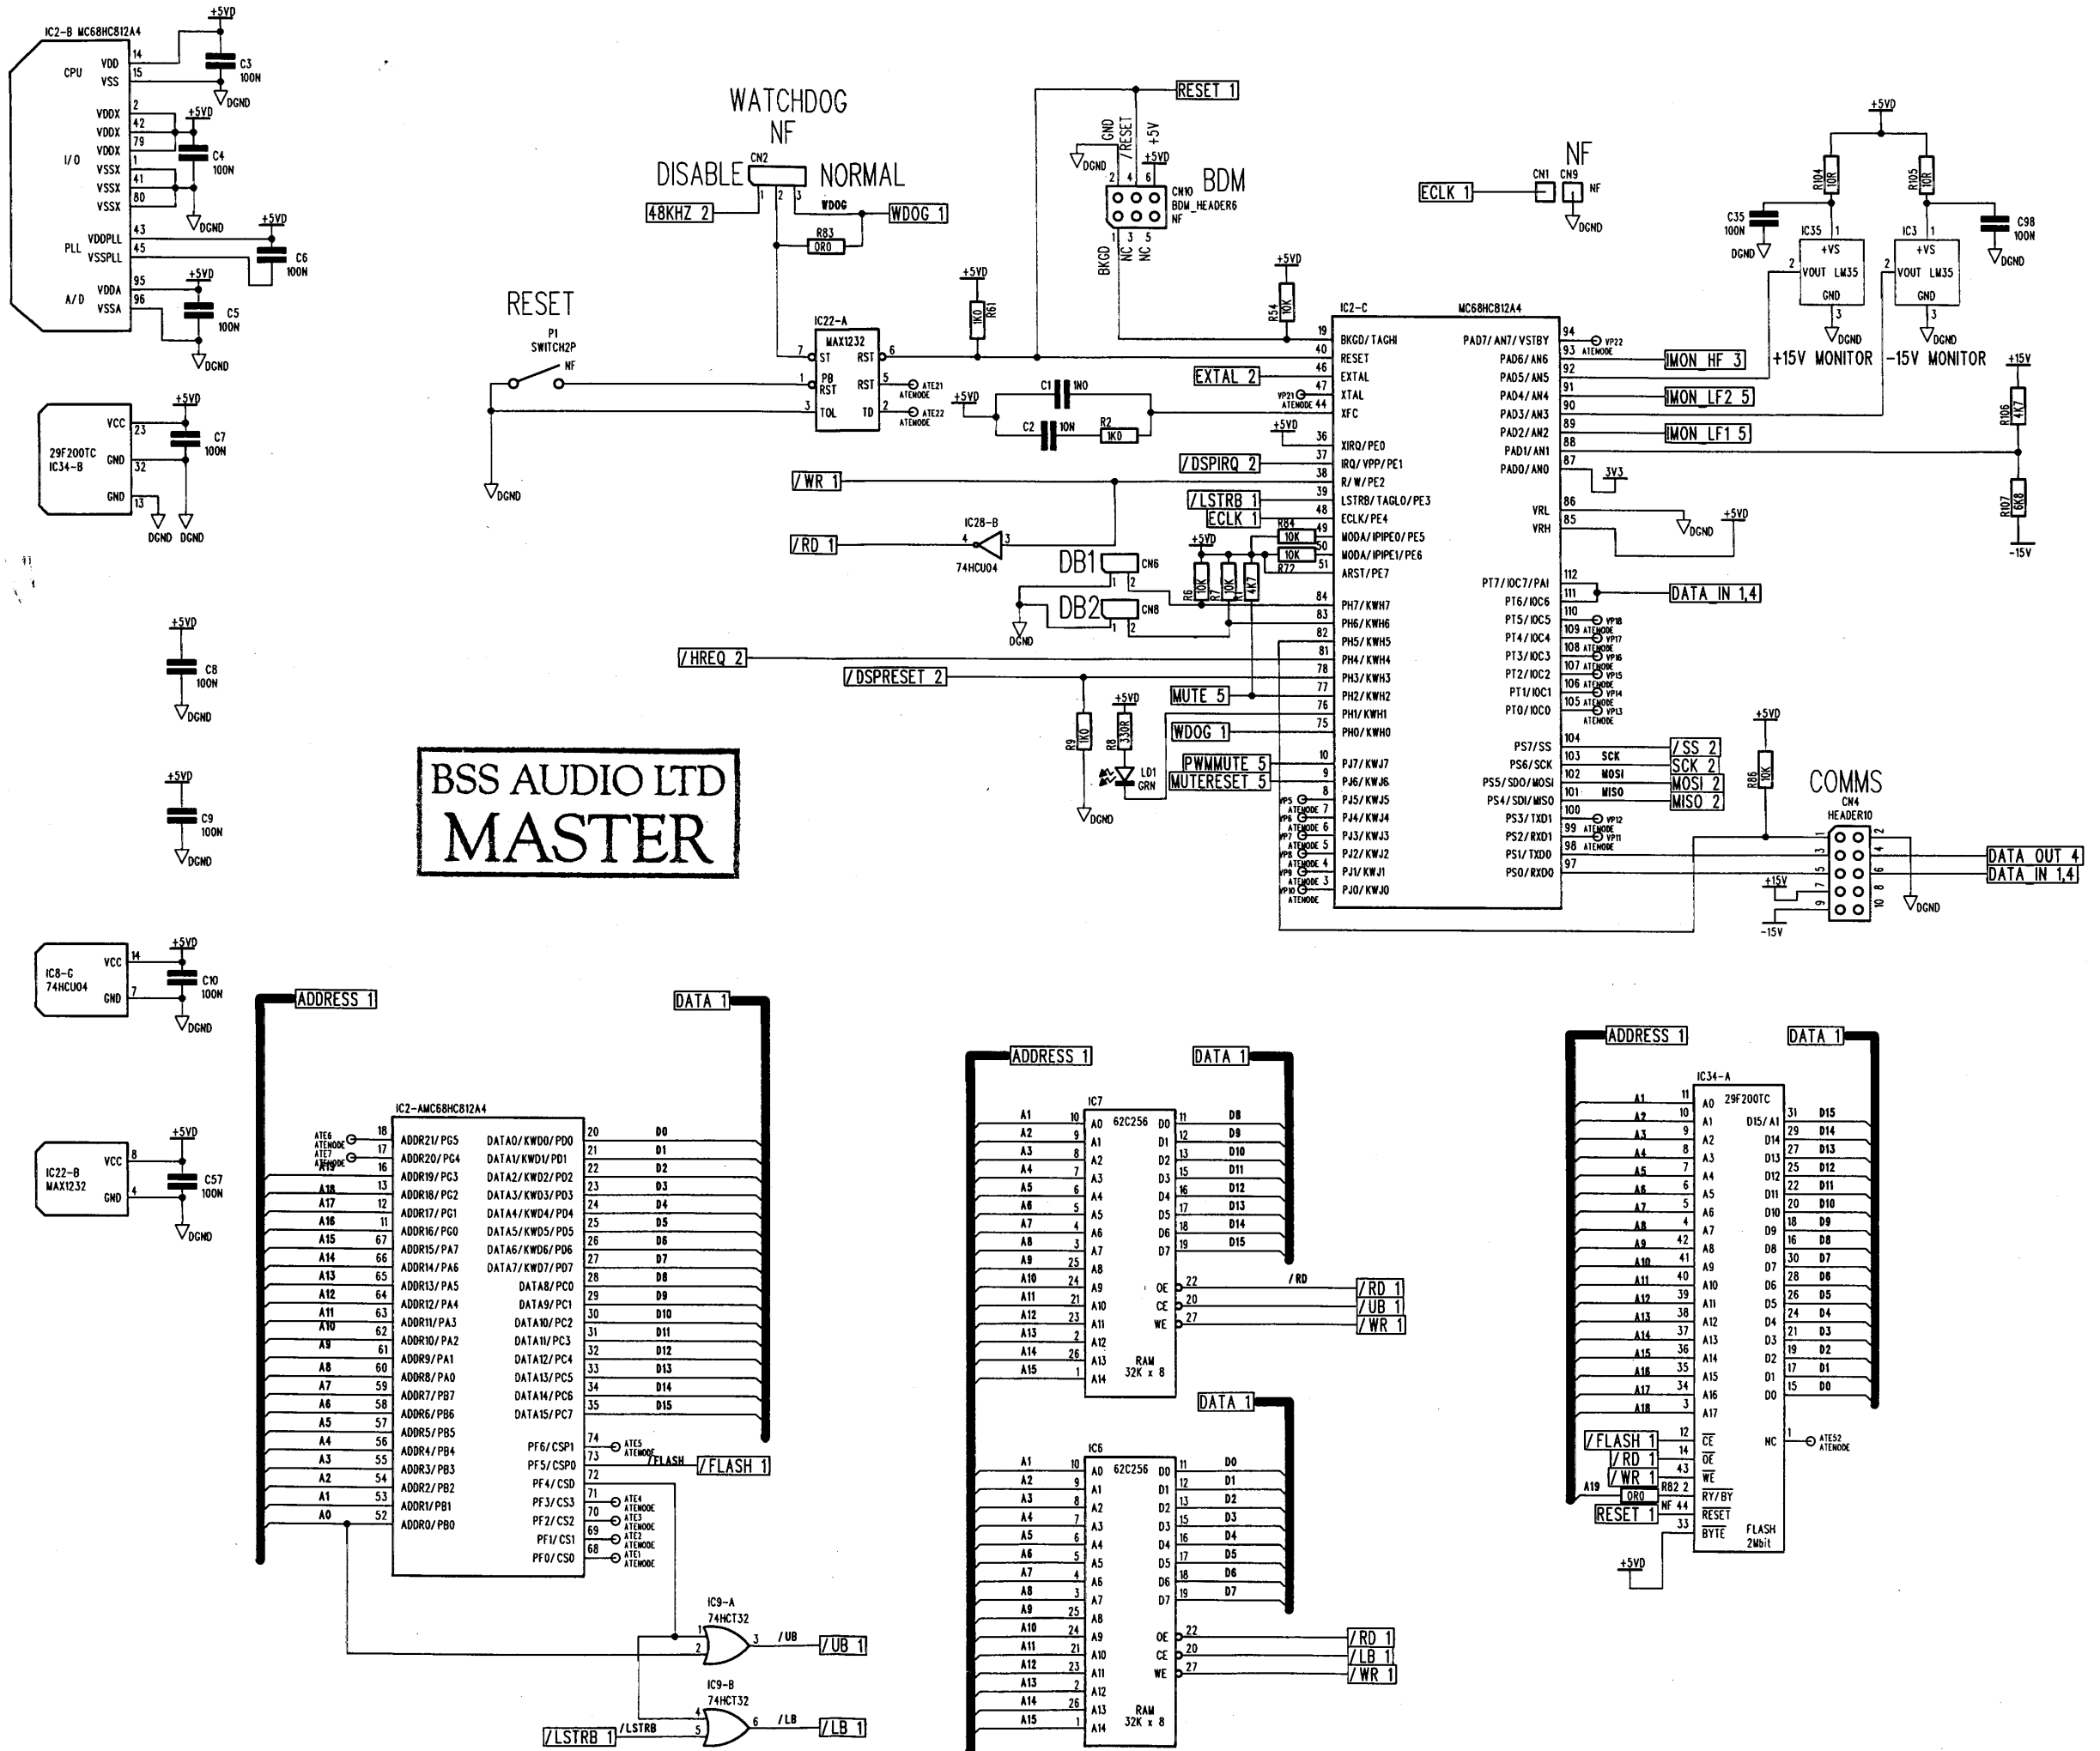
BSS AUDIO LTD
MASTER

IC2-B MC68HC812A4
+5VD
CPU VDD 14 VSS 15 C3 100N DGND
I/O VDDX 2 VDDX 42 VDDX 79 VSSX 1 VSSX 41 VSSX 80 C4 100N DGND
PLL VDDPLL 43 VSSPLL 45 C6 100N
A/D VDDA 95 VSSA 96 C5 100N DGND

29F200TC IC34-B VCC 23 GND 32 GND 13 C7 100N DGND DGND
C8 100N DGND
C9 100N DGND
IC8-G 74HCU04 VCC 14 GND 7 C10 100N DGND
IC22-B MAX1232 VCC 8 GND 4 C57 100N DGND

WATCHDOG NF
DISABLE CN2 NORMAL
48KHZ 2 WDOG WDOG 1 R83 0R0
RESET P1 SWITCH2P NF
IC22-A MAX1232 ST RST PB RST RST TOL TD ATE21 ATEMODE ATE22 ATEMODE DGND
R61 1K0
C1 1N0 C2 10N R2 1K0
RESET 1
GND /RESET +5V DGND BDM CN10 BDM_HEADER6 NF BKGD NC NC
R54 10K
ECLK 1 CN1 CN9 NF DGND
EXTAL 2
/DSPIRQ 2
/WR 1
/LSTRB 1
ECLK 1
IC28-B 74HCU04 /RD 1
DB1 CN6 DB2 CN8 DGND
R84 10K 10K R72
R6 10K R7 10K R1 4K7
/HREQ 2
/DSPRESET 2
MUTE 5
WDOG 1
PWMMUTE 5
MUTERESET 5
R9 1K0 R8 330R LD1 GRN DGND
IC2-C MC68HC812A4
BKGD/TAGHI RESET EXTAL XTAL XFC XIRQ/PE0 IRQ/VPP/PE1 R/W/PE2 LSTRB/TAGLO/PE3 ECLK/PE4 MODA/IPIPE0/PE5 MODA/IPIPE1/PE6 ARST/PE7 PH7/KWH7 PH6/KWH6 PH5/KWH5 PH4/KWH4 PH3/KWH3 PH2/KWH2 PH1/KWH1 PH0/KWH0 PJ7/KWJ7 PJ6/KWJ6 PJ5/KWJ5 PJ4/KWJ4 PJ3/KWJ3 PJ2/KWJ2 PJ1/KWJ1 PJ0/KWJ0
PAD7/AN7/VSTBY PAD6/AN6 PAD5/AN5 PAD4/AN4 PAD3/AN3 PAD2/AN2 PAD1/AN1 PAD0/AN0 VRL VRH PT7/IOC7/PAI PT6/IOC6 PT5/IOC5 PT4/IOC4 PT3/IOC3 PT2/IOC2 PT1/IOC1 PT0/IOC0 PS7/SS PS6/SCK PS5/SDO/MOSI PS4/SDI/MISO PS3/TXD1 PS2/RXD1 PS1/TXD0 PS0/RXD0
IMON_HF 3 IMON_LF2 5 IMON_LF1 5 3V3 DGND DATA_IN 1,4
SCK MOSI MISO /SS 2 SCK 2 MOSI 2 MISO 2
NF +5VD R104 10R R105 10R C35 100N C98 100N IC35 IC3 +VS VOUT LM35 GND
+15V MONITOR -15V MONITOR
+15V R106 4K7 R107 6K8 -15V
R86 10K COMMS CN4 HEADER10 DATA_OUT 4 DATA_IN 1,4 +15V -15V DGND

ADDRESS 1 DATA 1
IC2-AMC68HC812A4
ADDR21/PG5 ADDR20/PG4 ADDR19/PG3 ADDR18/PG2 ADDR17/PG1 ADDR16/PG0 ADDR15/PA7 ADDR14/PA6 ADDR13/PA5 ADDR12/PA4 ADDR11/PA3 ADDR10/PA2 ADDR9/PA1 ADDR8/PA0 ADDR7/PB7 ADDR6/PB6 ADDR5/PB5 ADDR4/PB4 ADDR3/PB3 ADDR2/PB2 ADDR1/PB1 ADDR0/PB0
DATA0/KWD0/PD0 DATA1/KWD1/PD1 DATA2/KWD2/PD2 DATA3/KWD3/PD3 DATA4/KWD4/PD4 DATA5/KWD5/PD5 DATA6/KWD6/PD6 DATA7/KWD7/PD7 DATA8/PC0 DATA9/PC1 DATA10/PC2 DATA11/PC3 DATA12/PC4 DATA13/PC5 DATA14/PC6 DATA15/PC7
PF6/CSP1 PF5/CSP0 PF4/CSD PF3/CS3 PF2/CS2 PF1/CS1 PF0/CS0
/FLASH /FLASH 1
IC9-A 74HCT32 /UB /UB 1
IC9-B 74HCT32 /LB /LB 1
/LSTRB 1 /LSTRB

ADDRESS 1 DATA 1
IC7 62C256 RAM 32K x 8 OE CE WE /RD /RD 1 /UB 1 /WR 1
DATA 1
IC6 62C256 RAM 32K x 8 OE CE WE /RD 1 /LB 1 /WR 1

ADDRESS 1 DATA 1
IC34-A 29F200TC D15/A1 NC ATE52 ATEMODE
/FLASH 1 /RD 1 /WR 1 A19 0R0 R82 NF RESET 1 CE OE WE RY/BY RESET BYTE FLASH 2Mbit +5VD